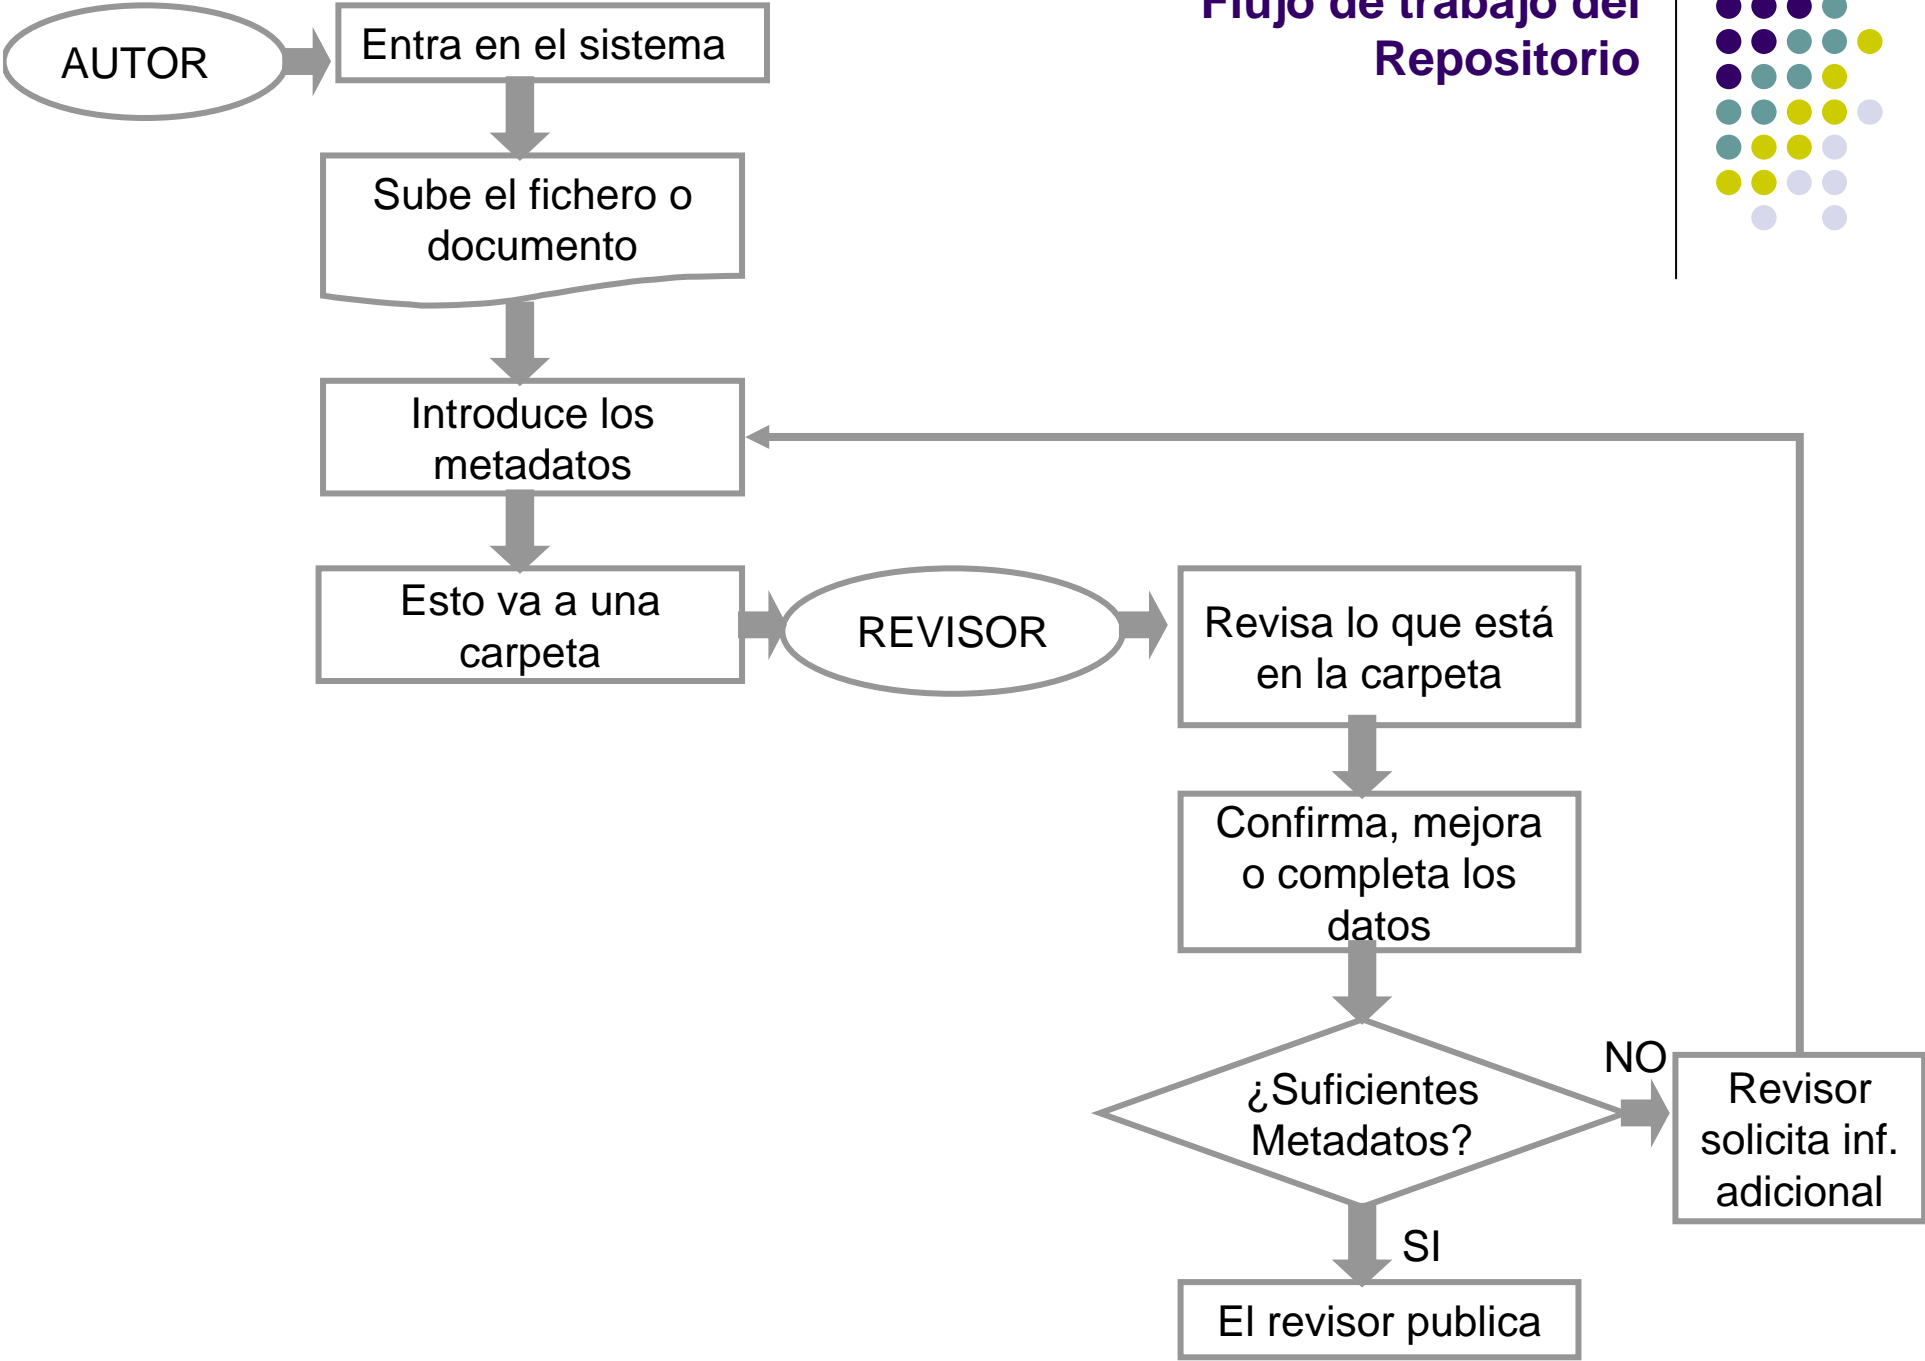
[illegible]
Repositorio

AUTOR

Entra en el sistema

Sube el fichero o documento

Introduce los metadatos

Esto va a una carpeta

REVISOR

Revisa lo que está en la carpeta

Confirma, mejora o completa los datos

¿Suficientes Metadatos?

NO

Revisor solicita inf. adicional

SI

El revisor publica